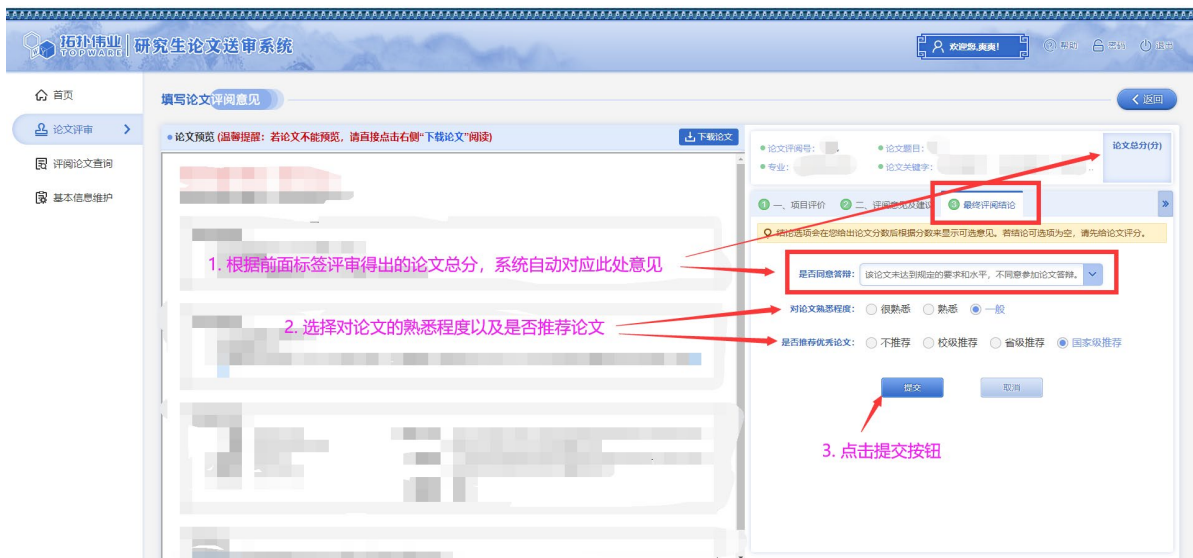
拓扑伟业 TOPWARE | 研究生论文送审系统

欢迎您,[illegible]!

帮助 密码 退出

首页

论文评审

评阅论文查询

基本信息维护

填写论文评阅意见

返回

论文预览 (温馨提醒:若论文不能预览,请直接点击右侧"下载论文"阅读)

下载论文

论文评阅号:

论文题目:

专业:

论文关键字:

论文总分(分)

① 一、项目评价 ② 二、评阅意见及建议 ③ 最终评阅结论

结论选项会在您给出论文分数后根据分数来显示可选意见。若结论可选项为空,请先给论文评分。

1. 根据前面标签评审得出的论文总分,系统自动对应此处意见

是否同意答辩: 该论文未达到规定的要求和水平,不同意参加论文答辩。

对论文熟悉程度: 很熟悉 熟悉 一般

2. 选择对论文的熟悉程度以及是否推荐论文

是否推荐优秀论文: 不推荐 校级推荐 省级推荐 国家级推荐

提交 取消

3. 点击提交按钮